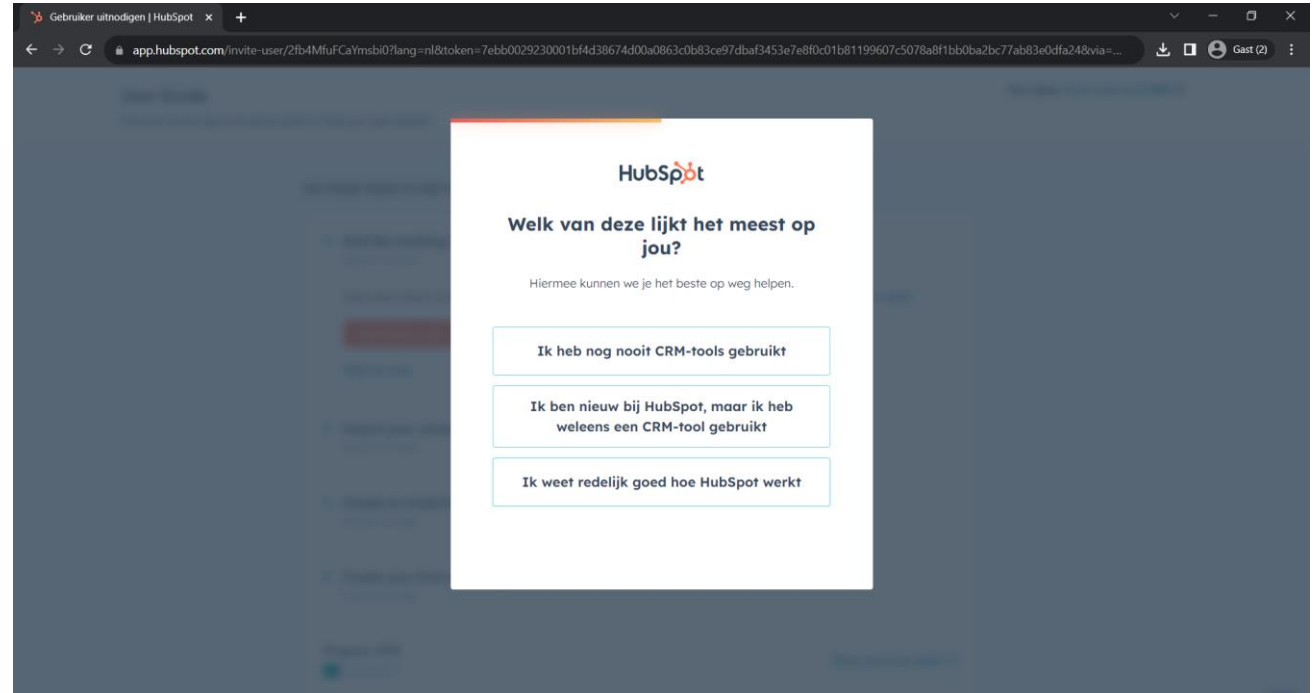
Gebruiker uitnodigen | HubSpot ×

app.hubspot.com/invite-user/2fb4MfuFCaYmsbi0?lang=nl&token=7ebb0029230001bf4d38674d00a0863c0b83ce97dbaf3453e7e8f0c01b81199607c5078a8f1bb0ba2bc77ab83e0dfa24&via=...

Gast (2)

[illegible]

HubSpot

Welk van deze lijkt het meest op jou?

Hiermee kunnen we je het beste op weg helpen.

Ik heb nog nooit CRM-tools gebruikt

Ik ben nieuw bij HubSpot, maar ik heb weleens een CRM-tool gebruikt

Ik weet redelijk goed hoe HubSpot werkt